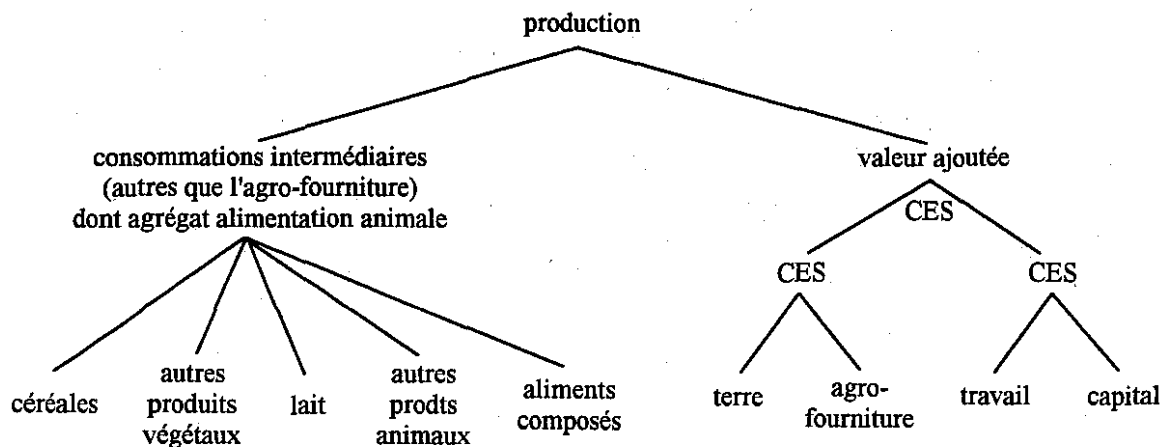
production

consommations intermédiaires (autres que l'agro-fourniture) dont agrégat alimentation animale

valeur ajoutée

CES

CES

CES

céréales

autres produits végétaux

lait

autres prodts animaux

aliments composés

terre

agro-fourniture

travail

capital